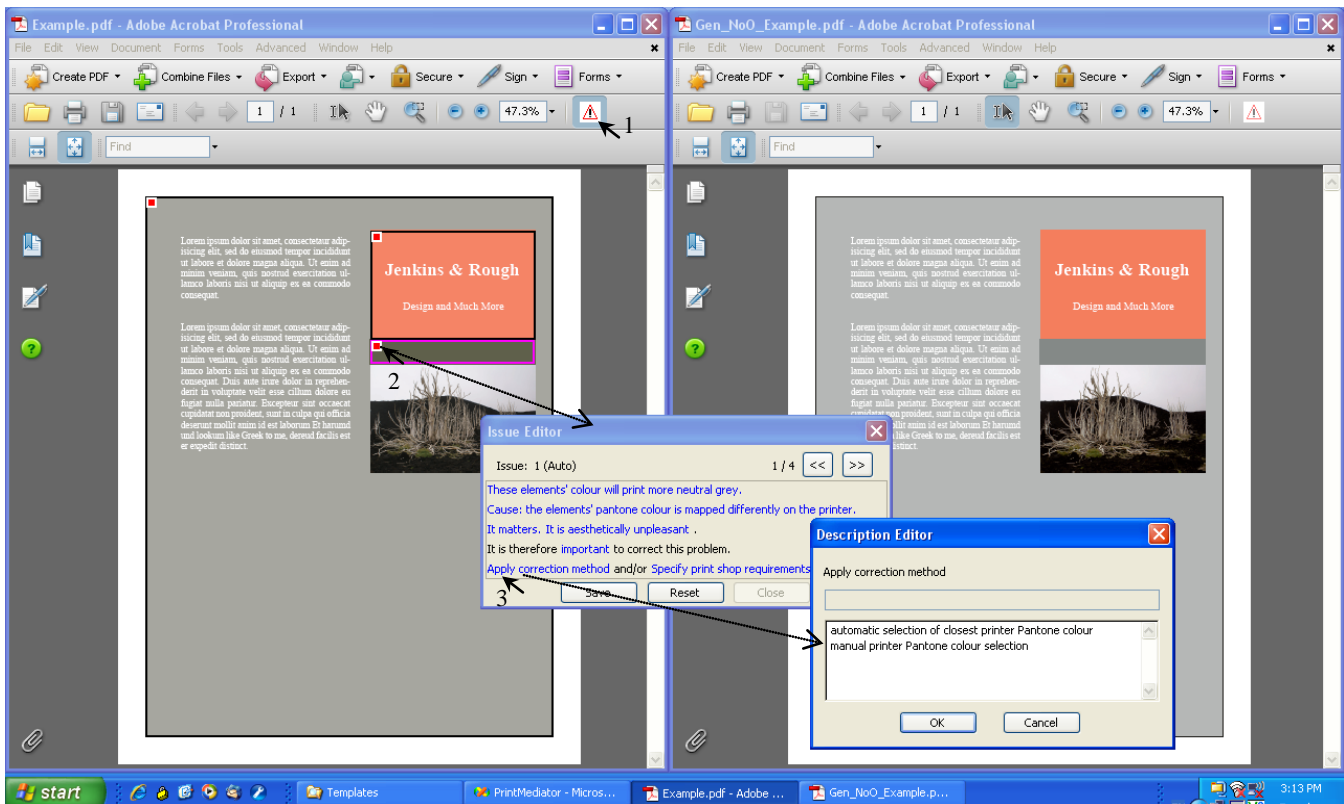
Example.pdf - Adobe Acrobat Professional

File Edit View Document Forms Tools Advanced Window Help

Create PDF Combine Files Export Secure Sign Forms

1 / 1 47.3%

1

Find

Lorem ipsum dolor sit amet, consectetaur adipisicing elit, sed do eiusmod tempor incididunt ut labore et dolore magna aliqua. Ut enim ad minim veniam, quis nostrud exercitation ullamco laboris nisi ut aliquip ex ea commodo consequat.

Lorem ipsum dolor sit amet, consectetaur adipisicing elit, sed do eiusmod tempor incididunt ut labore et dolore magna aliqua. Ut enim ad minim veniam, quis nostrud exercitation ullamco laboris nisi ut aliquip ex ea commodo consequat. Duis aute irure dolor in reprehenderit in voluptate velit esse cillum dolore eu fugiat nulla pariatur. Excepteur sint occaecat cupidatat non proident, sunt in culpa qui officia deserunt mollit anim id est laborum Et harumd und lookum like Greek to me, dereud facilis est er expedit distinct.

Jenkins & Rough

Design and Much More

2

Issue Editor

Issue: 1 (Auto) 1 / 4 << >>

These elements' colour will print more neutral grey.

Cause: the elements' pantone colour is mapped differently on the printer.

It matters. It is aesthetically unpleasant .

It is therefore important to correct this problem.

Apply correction method and/or Specify print shop requirements

3

Save Reset Close

Gen_NoO_Example.pdf - Adobe Acrobat Professional

File Edit View Document Forms Tools Advanced Window Help

Create PDF Combine Files Export Secure Sign Forms

1 / 1 47.3%

Find

Lorem ipsum dolor sit amet, consectetaur adipisicing elit, sed do eiusmod tempor incididunt ut labore et dolore magna aliqua. Ut enim ad minim veniam, quis nostrud exercitation ullamco laboris nisi ut aliquip ex ea commodo consequat.

Lorem ipsum dolor sit amet, consectetaur adipisicing elit, sed do eiusmod tempor incididunt ut labore et dolore magna aliqua. Ut enim ad minim veniam, quis nostrud exercitation ullamco laboris nisi ut aliquip ex ea commodo consequat. Duis aute irure dolor in reprehenderit in voluptate velit esse cillum dolore eu fugiat nulla pariatur. Excepteur sint occaecat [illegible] llit anim id est laborum Et harumd like Greek to me, dereud facilis est istinct.

Jenkins & Rough

Design and Much More

Description Editor

Apply correction method

automatic selection of closest printer Pantone colour
manual printer Pantone colour selection

OK Cancel

start Templates PrintMediator - Micros... Example.pdf - Adobe ... Gen_NoO_Example.p... 3:13 PM